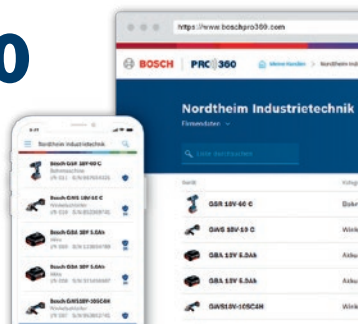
0

https://www.boschpro360.com

BOSCH | PRO 360

Nordtheim Industrietechnik

GSR 18V-60 C
GWS 18V-10 C
GBA 18V 5.0Ah
GBA 18V 5.0Ah
GWS18V-10SC4N

Nordtheim Industrietechnik
Bosch GSR 18V-60 C
Bosch GWS 18V-10 C
Bosch GBA 18V 5.0Ah
Bosch GBA 18V 5.0Ah
Bosch GWS18V-10SC4N